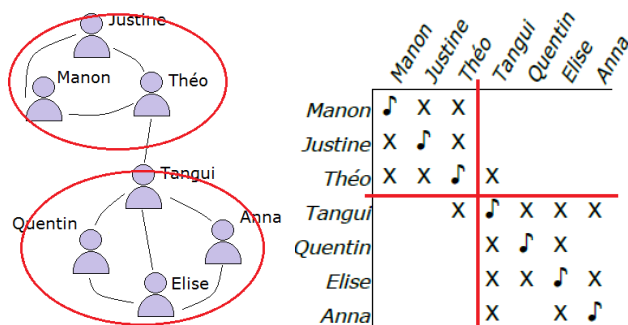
Justine
Manon
Théo
Tangui
Quentin
Anna
Elise

|  | Manon | Justine | Théo | Tangui | Quentin | Elise | Anna |
|---|---|---|---|---|---|---|---|
| Manon | ♪ | X | X |  |  |  |  |
| Justine | X | ♪ | X |  |  |  |  |
| Théo | X | X | ♪ | X |  |  |  |
| Tangui |  |  | X | ♪ | X | X | X |
| Quentin |  |  |  | X | ♪ | X |  |
| Elise |  |  |  | X | X | ♪ | X |
| Anna |  |  |  | X |  | X | ♪ |